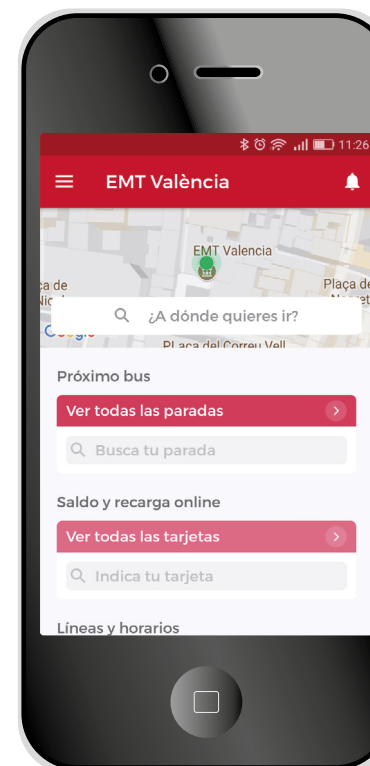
11:26

EMT València

EMT Valencia

aca de Nicol

Plaça de Nap

Google

¿A dónde quieres ir?

PLaca del Correu Vell

Próximo bus

Ver todas las paradas

Busca tu parada

Saldo y recarga online

Ver todas las tarjetas

Indica tu tarjeta

Líneas y horarios